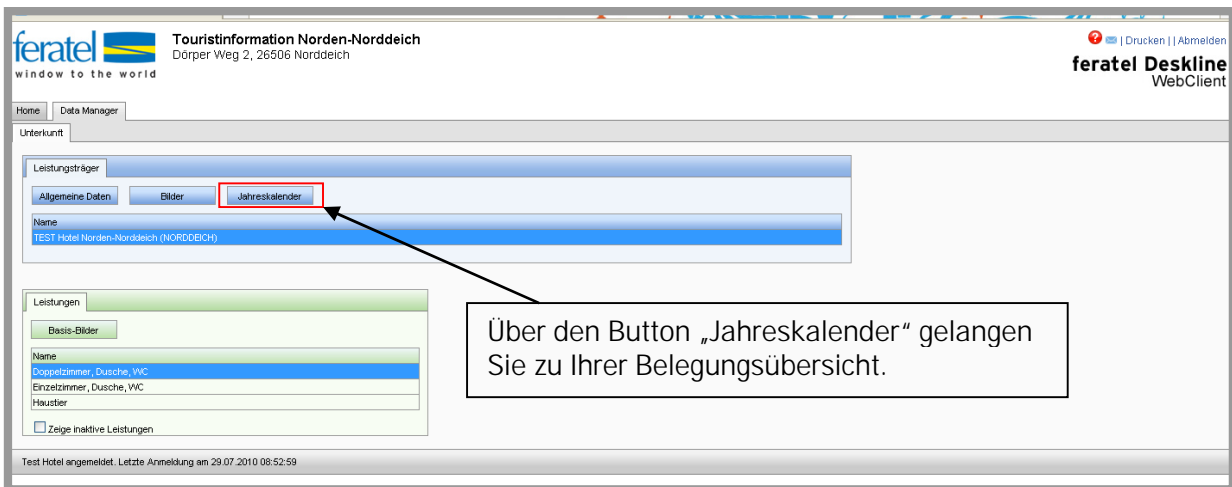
feratel
window to the world

Touristinformation Norden-Norddeich
Dörper Weg 2, 26506 Norddeich

| Drucken | | Abmelden

feratel Deskline
WebClient

Home | Data Manager

Unterkunft

Leistungsträger

Allgemeine Daten | Bilder | Jahreskalender

| Name |
|---|
| TEST Hotel Norden-Norddeich (NORDDEICH) |

Leistungen

Basis-Bilder

| Name |
|---|
| Doppelzimmer, Dusche, WC |
| Einzelzimmer, Dusche, WC |
| Haustier |

Zeige inaktive Leistungen

Über den Button „Jahreskalender“ gelangen Sie zu Ihrer Belegungsübersicht.

Test Hotel angemeldet. Letzte Anmeldung am 29.07.2010 08:52:59